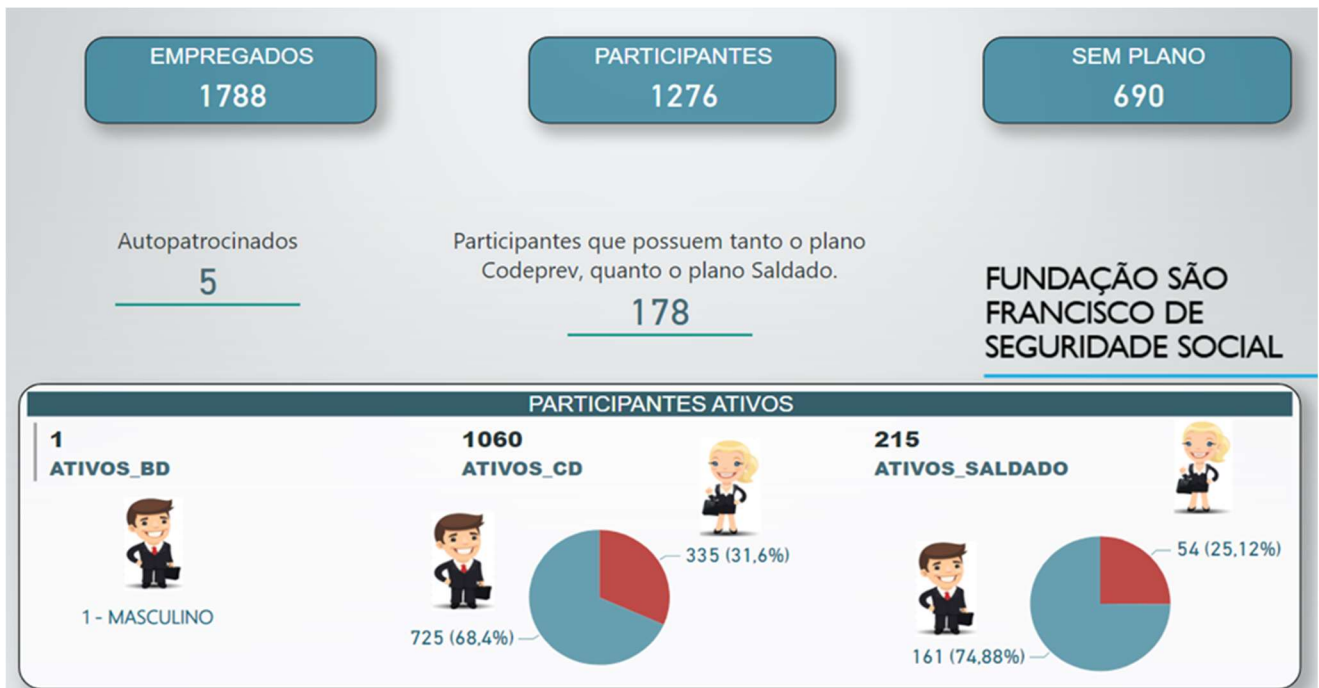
EMPREGADOS
1788

PARTICIPANTES
1276

SEM PLANO
690

Autopatrocinados
5

Participantes que possuem tanto o plano Codeprev, quanto o plano Saldado.
178

FUNDAÇÃO SÃO FRANCISCO DE SEGURIDADE SOCIAL

PARTICIPANTES ATIVOS

1
ATIVOS_BD

1 - MASCULINO

1060
ATIVOS_CD

335 (31,6%)

725 (68,4%)

215
ATIVOS_SALDADO

54 (25,12%)

161 (74,88%)